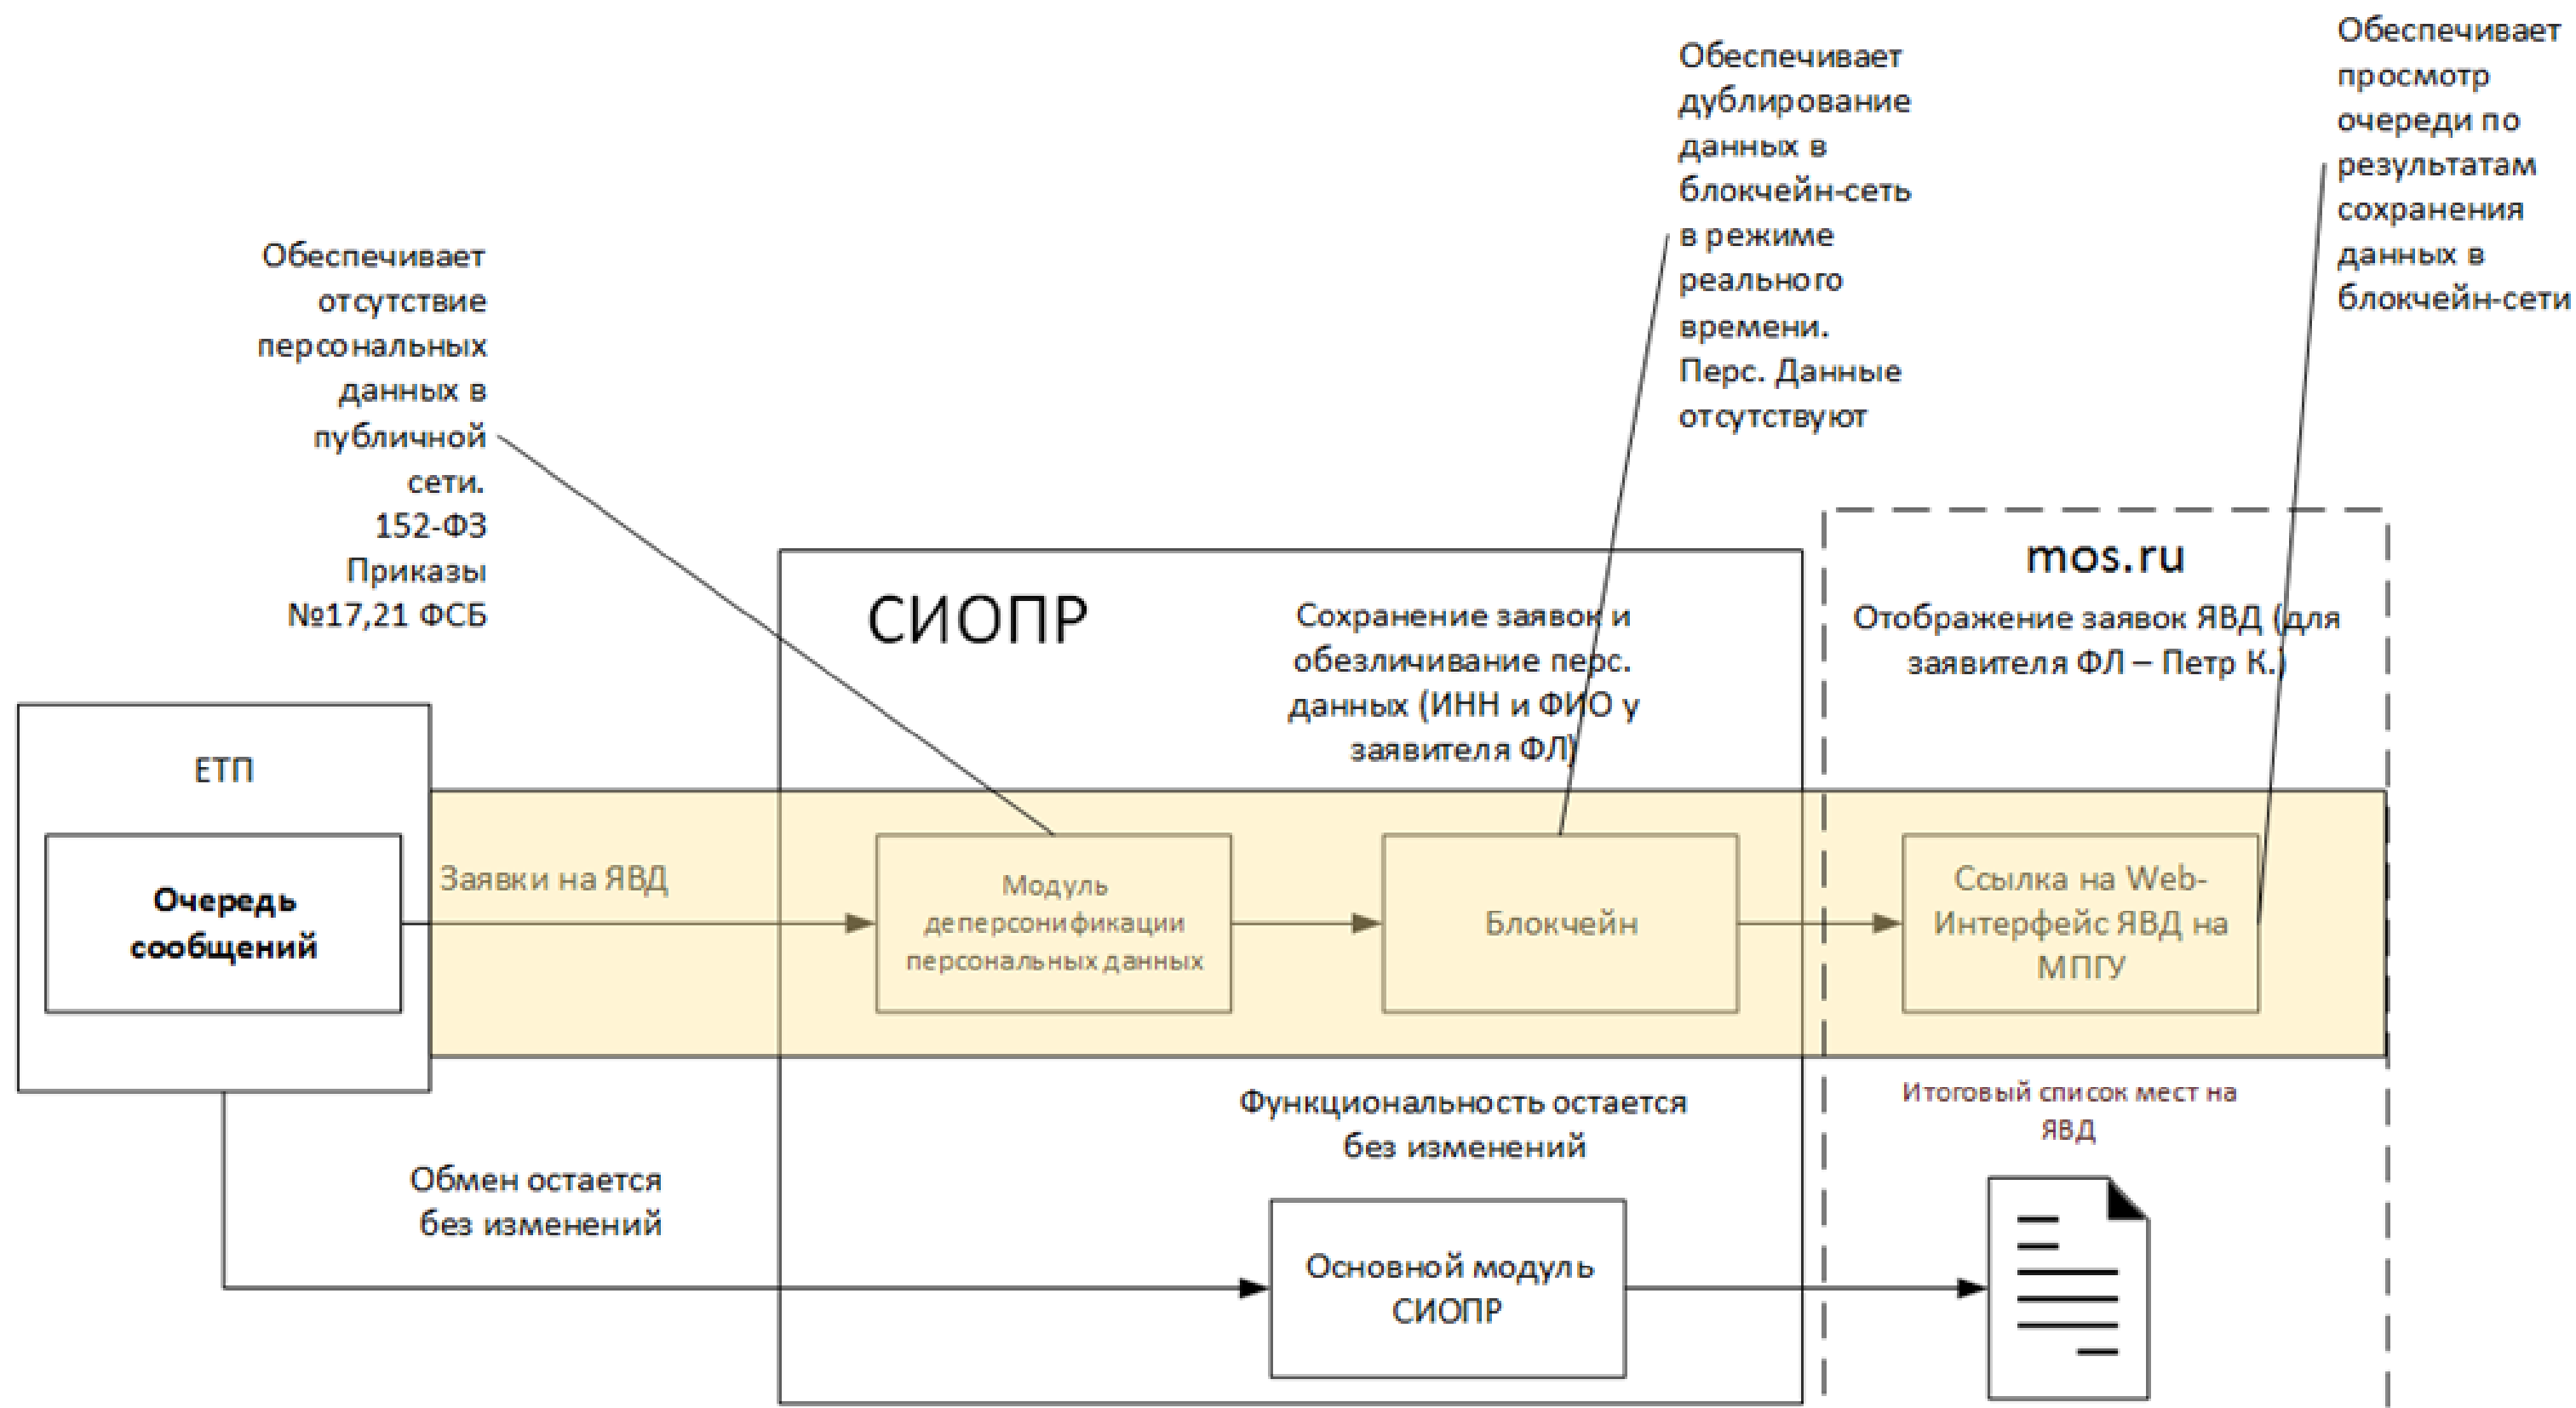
Обеспечивает отсутствие персональных данных в публичной сети. 152-ФЗ Приказы №17,21 ФСБ

Обеспечивает дублирование данных в блокчейн-сеть в режиме реального времени. Перс. Данные отсутствуют

Обеспечивает просмотр очереди по результатам сохранения данных в блокчейн-сети

СИОПР

Сохранение заявок и обезличивание перс. данных (ИНН и ФИО у заявителя ФЛ)

mos.ru

Отображение заявок ЯВД (для заявителя ФЛ – Петр К.)

ЕТП

Очередь сообщений

Заявки на ЯВД

Модуль деперсонификации персональных данных

Блокчейн

Ссылка на Web-Интерфейс ЯВД на МПГУ

Функциональность остается без изменений

Итоговый список мест на ЯВД

Обмен остается без изменений

Основной модуль СИОПР